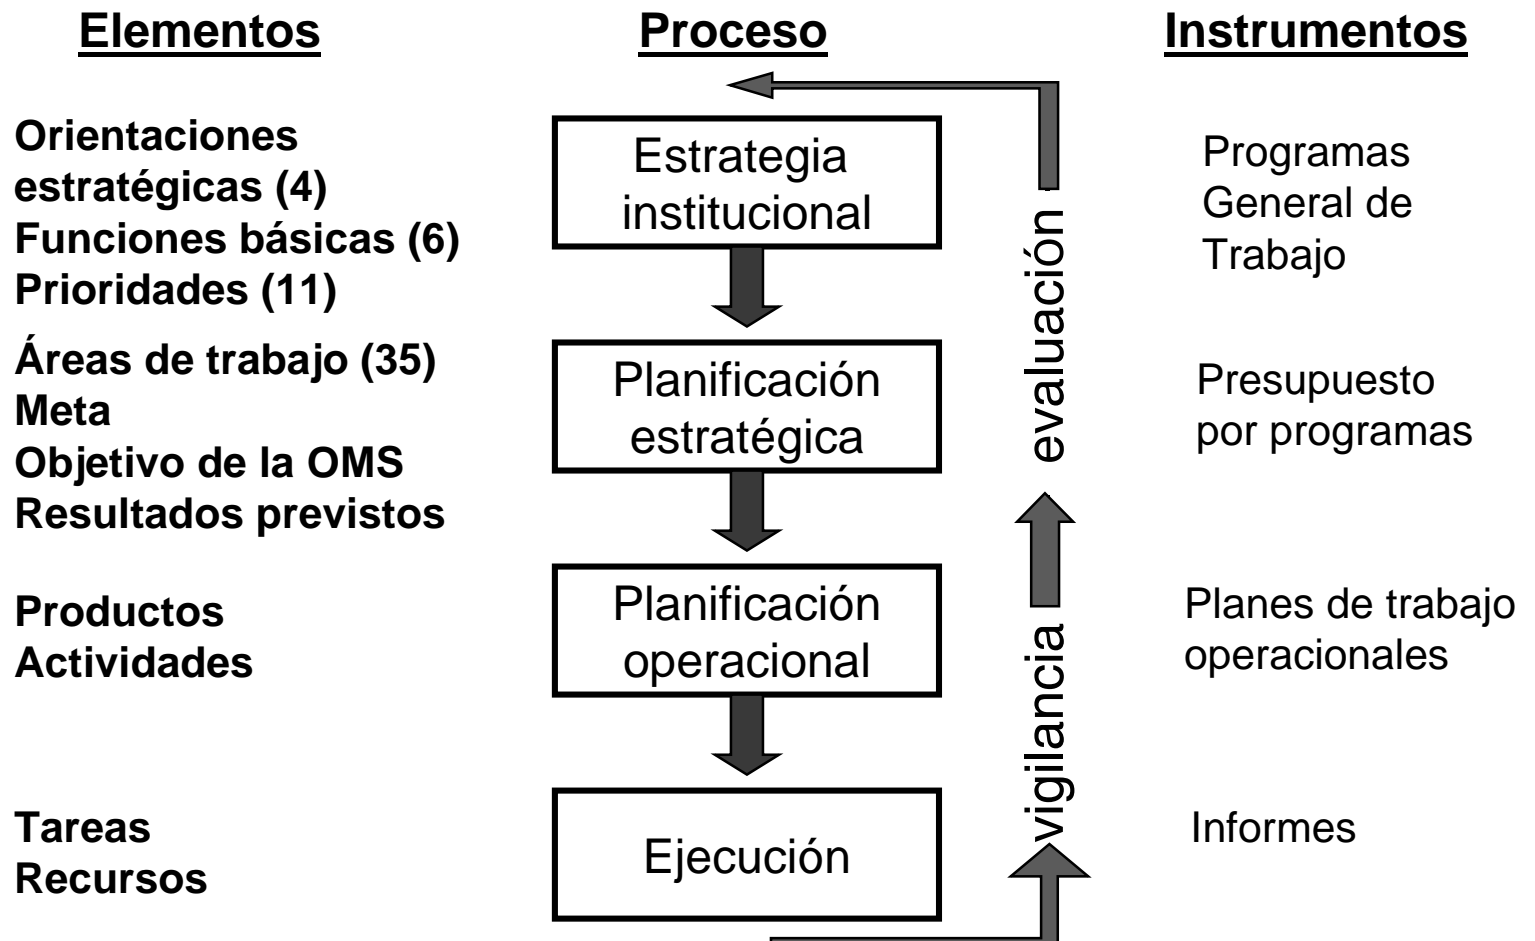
Elementos

Proceso

Instrumentos

Orientaciones estratégicas (4)
Funciones básicas (6)
Prioridades (11)

Estrategia institucional

Programas General de Trabajo

Áreas de trabajo (35)
Meta
Objetivo de la OMS
Resultados previstos

Planificación estratégica

Presupuesto por programas

Productos
Actividades

Planificación operacional

Planes de trabajo operacionales

Tareas
Recursos

Ejecución

Informes

vigilancia

evaluación